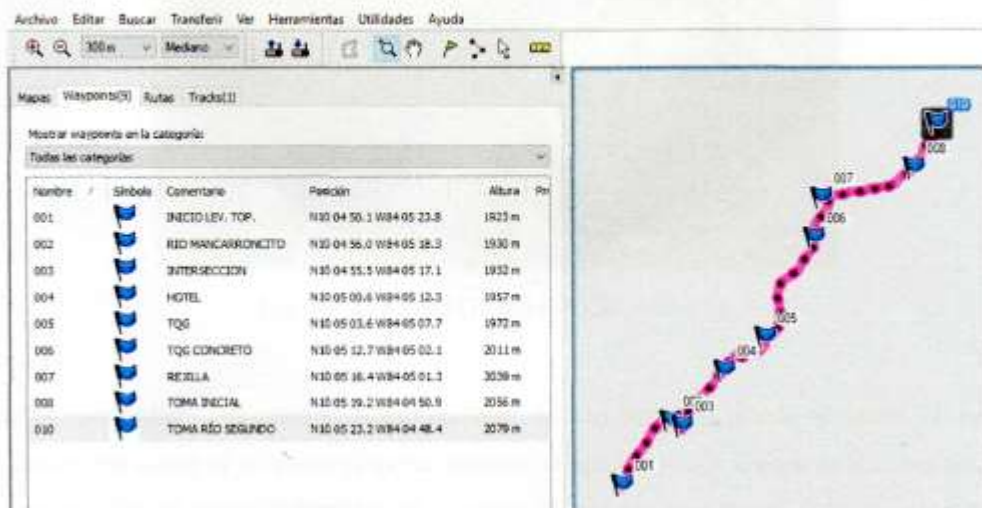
Archivo Editar Buscar Transferir Ver Herramientas Utilidades Ayuda

300 m Mediano

Mapas Waypoints(9) Rutas Tracks(1)

Mostrar waypoints en la categoría:

Todas las categorías

| Nombre | Símbolo | Comentario | Posición | Altura | Pr |
|---|---|---|---|---|---|
| 001 | | INICIO LEV. TOP. | N10 04 50.1 W84 05 23.8 | 1923 m | |
| 002 | | RIO MANCARRONCITO | N10 04 56.0 W84 05 18.3 | 1930 m | |
| 003 | | INTERSECCION | N10 04 55.5 W84 05 17.1 | 1932 m | |
| 004 | | HOTEL | N10 05 00.6 W84 05 12.3 | 1957 m | |
| 005 | | TQG | N10 05 03.6 W84 05 07.7 | 1972 m | |
| 006 | | TQG CONCRETO | N10 05 12.7 W84 05 02.1 | 2011 m | |
| 007 | | REJILLA | N10 05 16.4 W84 05 01.3 | 2038 m | |
| 008 | | TOMA INICIAL | N10 05 19.2 W84 04 50.9 | 2056 m | |
| 010 | | TOMA RÍO SEGUNDO | N10 05 23.2 W84 04 48.4 | 2079 m | |

010
008
007
006
005
004
002
003
001